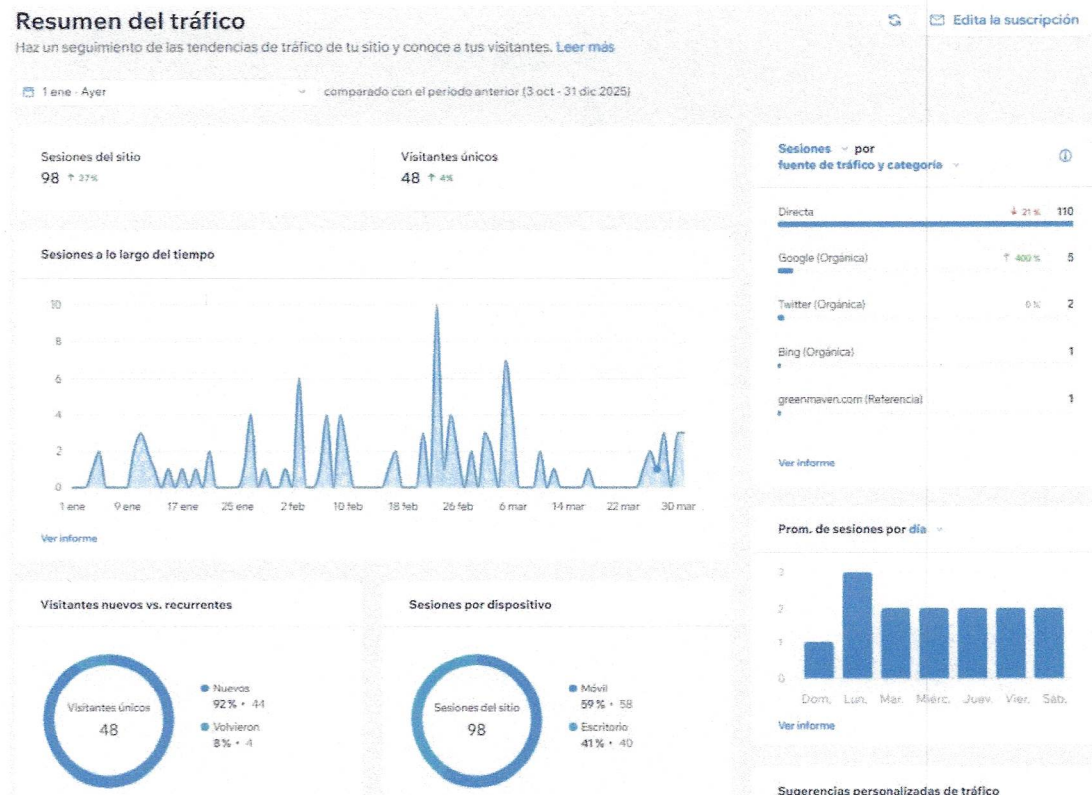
Resumen del tráfico

Edita la suscripción

Haz un seguimiento de las tendencias de tráfico de tu sitio y conoce a tus visitantes. Leer más

1 ene - Ayer

comparado con el periodo anterior (3 oct - 31 dic 2025)

Sesiones del sitio
98 ↑ 37%

Visitantes únicos
48 ↑ 4%

Sesiones a lo largo del tiempo

10
8
6
4
2
0

1 ene 9 ene 17 ene 25 ene 2 feb 10 feb 18 feb 26 feb 6 mar 14 mar 22 mar 30 mar

Ver informe

Sesiones por fuente de tráfico y categoría

| | | |
|---|---|---|
| Directa | ↓ 21 % | 110 |
| Google (Orgánica) | ↑ 400 % | 5 |
| Twitter (Orgánica) | 0 % | 2 |
| Bing (Orgánica) | | 1 |
| greenmaven.com (Referencia) | | 1 |

Ver informe

Prom. de sesiones por día

3
2
1
0

Dom. Lun. Mar. Miérc. Juev. Vier. Sáb.

Ver informe

Visitantes nuevos vs. recurrentes

Visitantes únicos
48

Nuevos
92 % • 44
Volvieron
8 % • 4

Sesiones por dispositivo

Sesiones del sitio
98

Móvil
59 % • 58
Escritorio
41 % • 40

Sugerencias personalizadas de tráfico